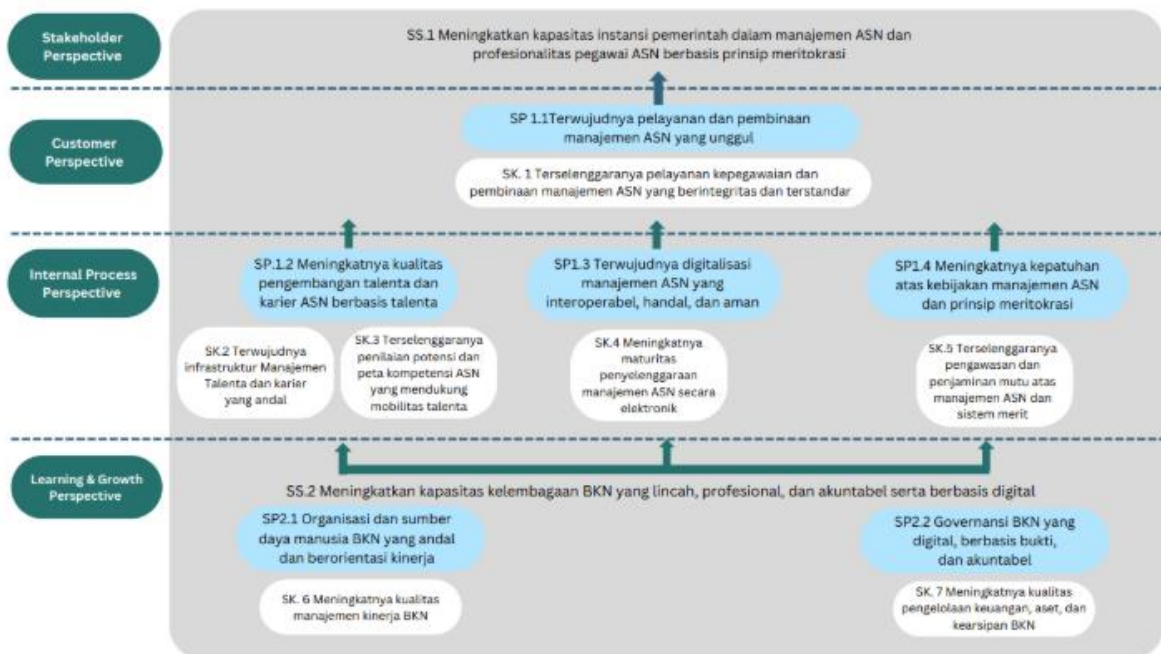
Stakeholder Perspective

SS.1 Meningkatkan kapasitas instansi pemerintah dalam manajemen ASN dan profesionalitas pegawai ASN berbasis prinsip meritokrasi

Customer Perspective

SP 1.1Terwujudnya pelayanan dan pembinaan manajemen ASN yang unggul

SK. 1 Terselenggaranya pelayanan kepegawaian dan pembinaan manajemen ASN yang berintegritas dan terstandar

Internal Process Perspective

SP.1.2 Meningkatnya kualitas pengembangan talenta dan karier ASN berbasis talenta

SP1.3 Terwujudnya digitalisasi manajemen ASN yang interoperabel, handal, dan aman

SP1.4 Meningkatnya kepatuhan atas kebijakan manajemen ASN dan prinsip meritokrasi

SK.2 Terwujudnya infrastruktur Manajemen Talenta dan karier yang andal

SK.3 Terselenggaranya penilaian potensi dan peta kompetensi ASN yang mendukung mobilitas talenta

SK.4 Meningkatnya maturitas penyelenggaraan manajemen ASN secara elektronik

SK.5 Terselenggaranya pengawasan dan penjaminan mutu atas manajemen ASN dan sistem merit

Learning & Growth Perspective

SS.2 Meningkatkan kapasitas kelembagaan BKN yang lincah, profesional, dan akuntabel serta berbasis digital

SP2.1 Organisasi dan sumber daya manusia BKN yang andal dan berorientasi kinerja

SP2.2 Governansi BKN yang digital, berbasis bukti, dan akuntabel

SK. 6 Meningkatnya kualitas manajemen kinerja BKN

SK. 7 Meningkatnya kualitas pengelolaan keuangan, aset, dan kearsipan BKN